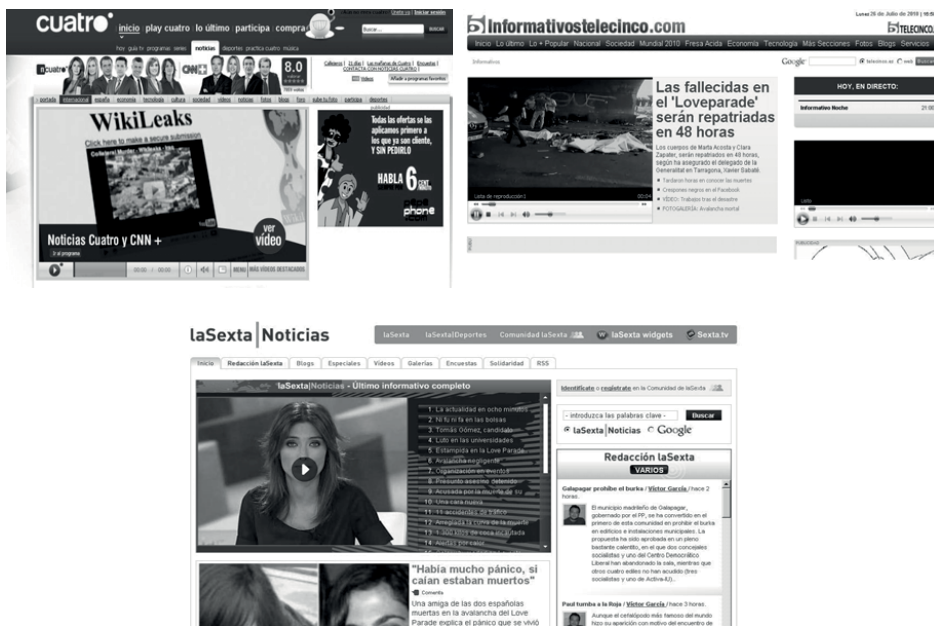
cuatro inicio play cuatro lo último participa compra

Buscar BUSCAR

hoy guía tv programas series noticias deportes práctica cuatro música

8.0

WikiLeaks

Click here to make a secure submission

Todas las ofertas se las aplicamos primero a los que ya son cliente, Y SIN PEDIRLO

HABLA 6 CENT MINUTO

phone

Noticias Cuatro y CNN +

ver video

00:00 / 00:00

MENÚ MÁS VÍDEOS DESTACADOS

Informativostelecinco.com

Lunes 26 de Julio de 2010

TELECINCO

Inicio Lo último Lo + Popular Nacional Sociedad Mundial 2010 Fresa Ácida Economía Tecnología Más Secciones Fotos Blogs Servicios

Google

HOY, EN DIRECTO:

Informativo Noche

Las fallecidas en el 'Loveparade' serán repatriadas en 48 horas

Los cuerpos de Marta Acosta y Clara Zapater, serán repatriados en 48 horas, según ha asegurado el delegado de la Generalitat en Tarragona, Xavier Sabaté.

laSexta | Noticias

laSexta laSextaDeportes Comunidad laSexta laSexta widgets Sexta.tv

Inicio Redacción laSexta Blogs Especiales Vídeos Galerías Encuestas Solidaridad RSS

laSexta|Noticias - Último informativo completo

1. La actualidad en ocho minutos
2. Ni fu ni fa en las bolsas
3. Tomás Gómez, candidato
4. Ludo en las universidades
5. Estampida en la Love Parade
6. Avalancha negligente
7. Organización en eventos
8. Presunto asesino detenido
9. Acusada por la muerte de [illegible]
10. Una cara nueva
11. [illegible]
12. Arreglada la rueda de la muerte
13. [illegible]
14. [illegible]

Identifícate o regístrate en la Comunidad de laSexta

- introduzca las palabras clave - Buscar

laSexta|Noticias Google

Redacción laSexta

VARIOS

Galapagar prohíbe el burka / Víctor García / hace 2 horas.

El municipio madrileño de Galapagar, gobernado por el PP, se ha convertido en el primero de esta comunidad en prohibir el burka en edificios e instalaciones municipales. La propuesta ha sido aprobada en un pleno bastante calentito, en el que dos concejales socialistas y uno del Centro Democrático Liberal han abandonado la sala, mientras que otros cuatro ediles no han acudido (tres socialistas y uno de Activa-IU)..

Paul tumba a la Roja / Víctor García / hace 3 horas.

Aunque el cefalópodo más famoso del mundo hizo su aparición con motivo del encuentro de

"Había mucho pánico, si caían estaban muertos"

Comenta

Una amiga de las dos españolas muertas en la avalancha del Love Parade explica el pánico que se vivió